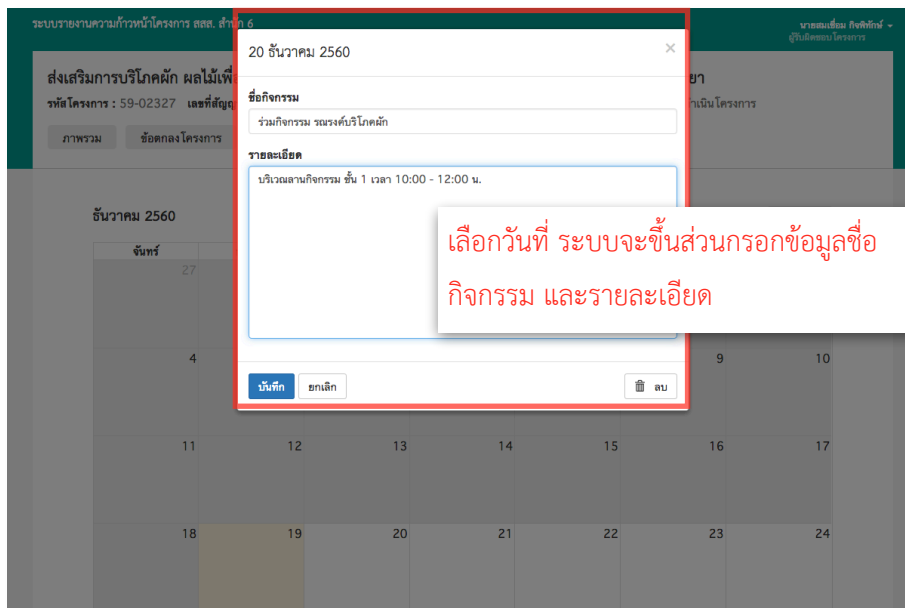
ระบบรายงานความก้าวหน้าโครงการ สสส. สำนัก 6

นายสมเชื่อม กิจพิทักษ์
ผู้รับผิดชอบโครงการ

ส่งเสริมการบริโภคผัก ผลไม้เพื่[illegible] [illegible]ยา

รหัสโครงการ : 59-02327 เลขที่สัญญ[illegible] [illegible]าเนินโครงการ

ภาพรวม ข้อตกลงโครงการ

ธันวาคม 2560

จันทร์

20 ธันวาคม 2560

×

ชื่อกิจกรรม

ร่วมกิจกรรม รณรงค์บริโภคผัก

รายละเอียด

บริเวณลานกิจกรรม ชั้น 1 เวลา 10:00 - 12:00 น.

เลือกวันที่ ระบบจะขึ้นส่วนกรอกข้อมูลชื่อกิจกรรม และรายละเอียด

บันทึก ยกเลิก ลบ

| 27 | | | | | | |
|---|---|---|---|---|---|---|
| 4 | | | | | 9 | 10 |
| 11 | 12 | 13 | 14 | 15 | 16 | 17 |
| 18 | 19 | 20 | 21 | 22 | 23 | 24 |